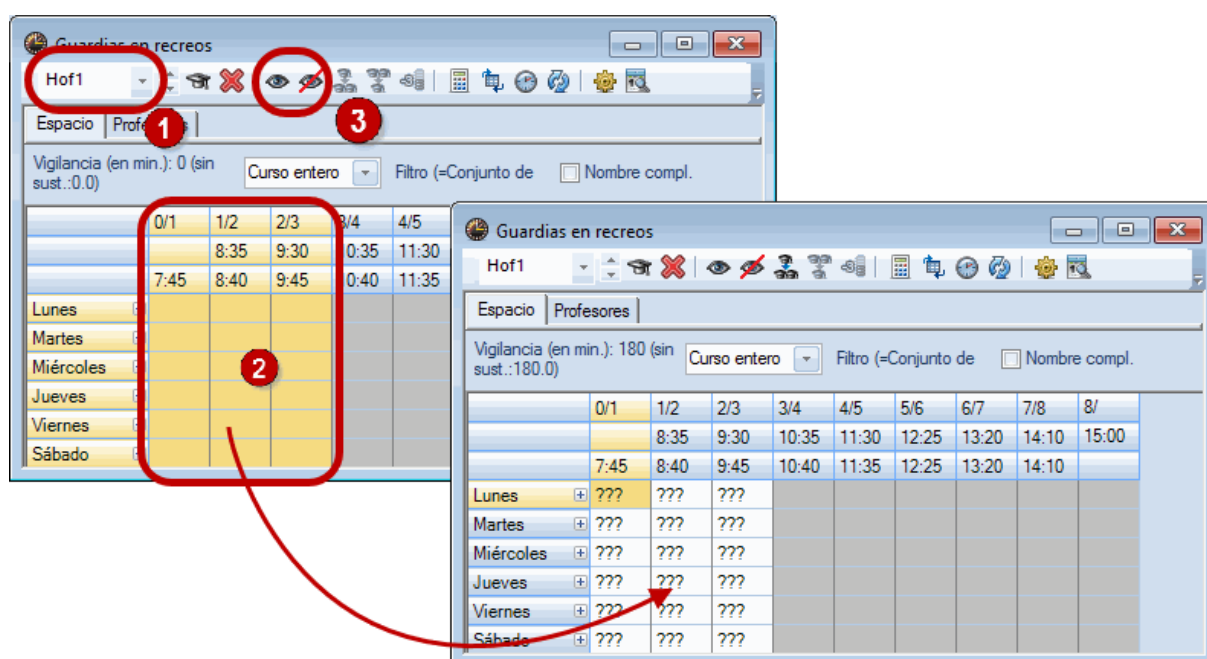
Guardias en recreos

Hof1

1

3

Espacio Prof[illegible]s

Vigilancia (en min.): 0 (sin sust.:0.0)

Curso entero

Filtro (=Conjunto de

Nombre compl.

| | 0/1 | 1/2 | 2/3 | 3/4 | 4/5 |
|---|---|---|---|---|---|
| | | 8:35 | 9:30 | 0:35 | 11:30 |
| | 7:45 | 8:40 | 9:45 | 0:40 | 11:35 |
| Lunes | | | | | |
| Martes | | | | | |
| Miércoles | | | | | |
| Jueves | | | | | |
| Viernes | | | | | |
| Sábado | | | | | |

2

Guardias en recreos

Hof1

Espacio Profesores

Vigilancia (en min.): 180 (sin sust.:180.0)

Curso entero

Filtro (=Conjunto de

Nombre compl.

| | 0/1 | 1/2 | 2/3 | 3/4 | 4/5 | 5/6 | 6/7 | 7/8 | 8/ |
|---|---|---|---|---|---|---|---|---|---|
| | | 8:35 | 9:30 | 10:35 | 11:30 | 12:25 | 13:20 | 14:10 | 15:00 |
| | 7:45 | 8:40 | 9:45 | 10:40 | 11:35 | 12:25 | 13:20 | 14:10 | |
| Lunes | ??? | ??? | ??? | | | | | | |
| Martes | ??? | ??? | ??? | | | | | | |
| Miércoles | ??? | ??? | ??? | | | | | | |
| Jueves | ??? | ??? | ??? | | | | | | |
| Viernes | ??? | ??? | ??? | | | | | | |
| Sábado | ??? | ??? | ??? | | | | | | |